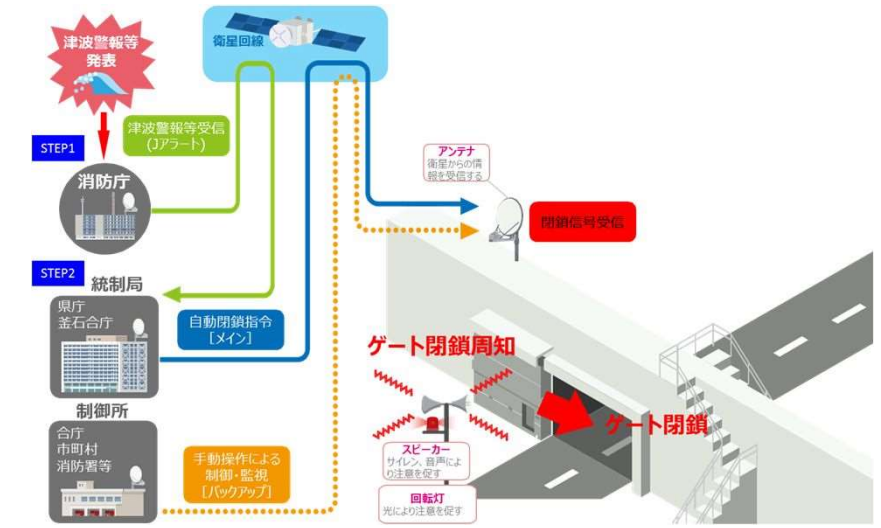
津波警報等発表

衛星回線

STEP1

津波警報等受信
(Jアラート)

消防庁

アンテナ
衛星からの情報を受信する

閉鎖信号受信

STEP2

統制局

県庁
釜石合庁

自動閉鎖指令
[メイン]

ゲート閉鎖周知

制御所

合庁
市町村
消防署等

ゲート閉鎖

スピーカー
サイレン、音声により注意を促す

手動操作による
制御・監視
[バックアップ]

回転灯
光により注意を促す